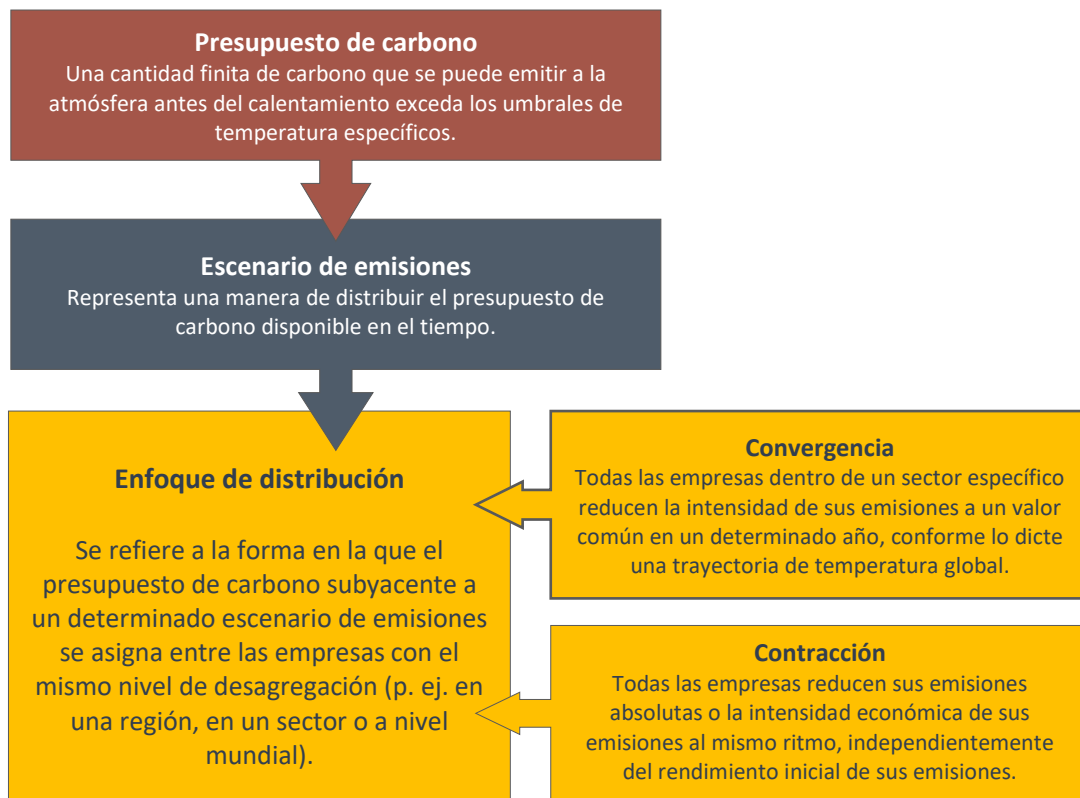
**Presupuesto de carbono**
Una cantidad finita de carbono que se puede emitir a la atmósfera antes del calentamiento exceda los umbrales de temperatura específicos.

**Escenario de emisiones**
Representa una manera de distribuir el presupuesto de carbono disponible en el tiempo.

**Enfoque de distribución**

Se refiere a la forma en la que el presupuesto de carbono subyacente a un determinado escenario de emisiones se asigna entre las empresas con el mismo nivel de desagregación (p. ej. en una región, en un sector o a nivel mundial).

**Convergencia**
Todas las empresas dentro de un sector específico reducen la intensidad de sus emisiones a un valor común en un determinado año, conforme lo dicte una trayectoria de temperatura global.

**Contracción**
Todas las empresas reducen sus emisiones absolutas o la intensidad económica de sus emisiones al mismo ritmo, independientemente del rendimiento inicial de sus emisiones.